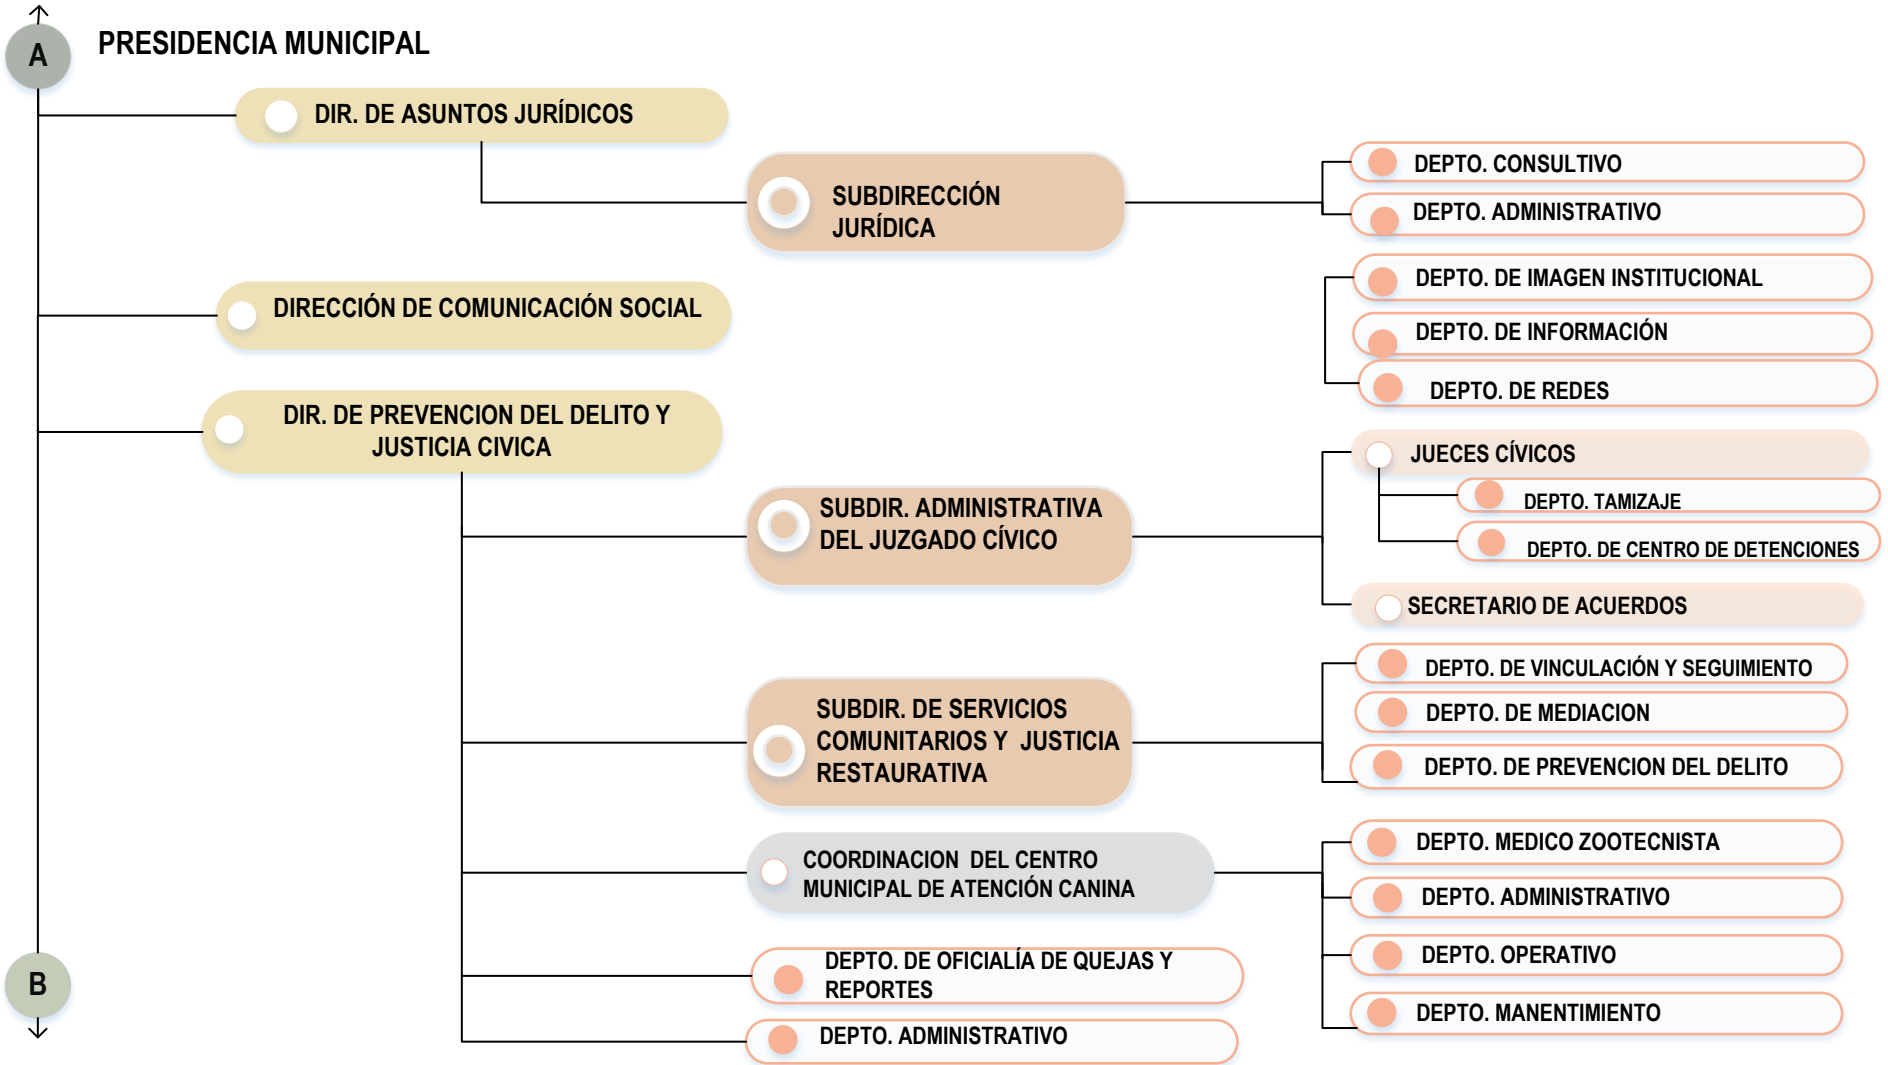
A

PRESIDENCIA MUNICIPAL

DIR. DE ASUNTOS JURÍDICOS

SUBDIRECCIÓN JURÍDICA

DEPTO. CONSULTIVO

DEPTO. ADMINISTRATIVO

DIRECCIÓN DE COMUNICACIÓN SOCIAL

DEPTO. DE IMAGEN INSTITUCIONAL

DEPTO. DE INFORMACIÓN

DEPTO. DE REDES

DIR. DE PREVENCION DEL DELITO Y JUSTICIA CIVICA

SUBDIR. ADMINISTRATIVA DEL JUZGADO CÍVICO

JUECES CÍVICOS

DEPTO. TAMIZAJE

DEPTO. DE CENTRO DE DETENCIONES

SECRETARIO DE ACUERDOS

SUBDIR. DE SERVICIOS COMUNITARIOS Y JUSTICIA RESTAURATIVA

DEPTO. DE VINCULACIÓN Y SEGUIMIENTO

DEPTO. DE MEDIACION

DEPTO. DE PREVENCION DEL DELITO

COORDINACION DEL CENTRO MUNICIPAL DE ATENCIÓN CANINA

DEPTO. MEDICO ZOOTECNISTA

DEPTO. ADMINISTRATIVO

DEPTO. OPERATIVO

DEPTO. MANENTIMIENTO

DEPTO. DE OFICIALÍA DE QUEJAS Y REPORTES

DEPTO. ADMINISTRATIVO

B